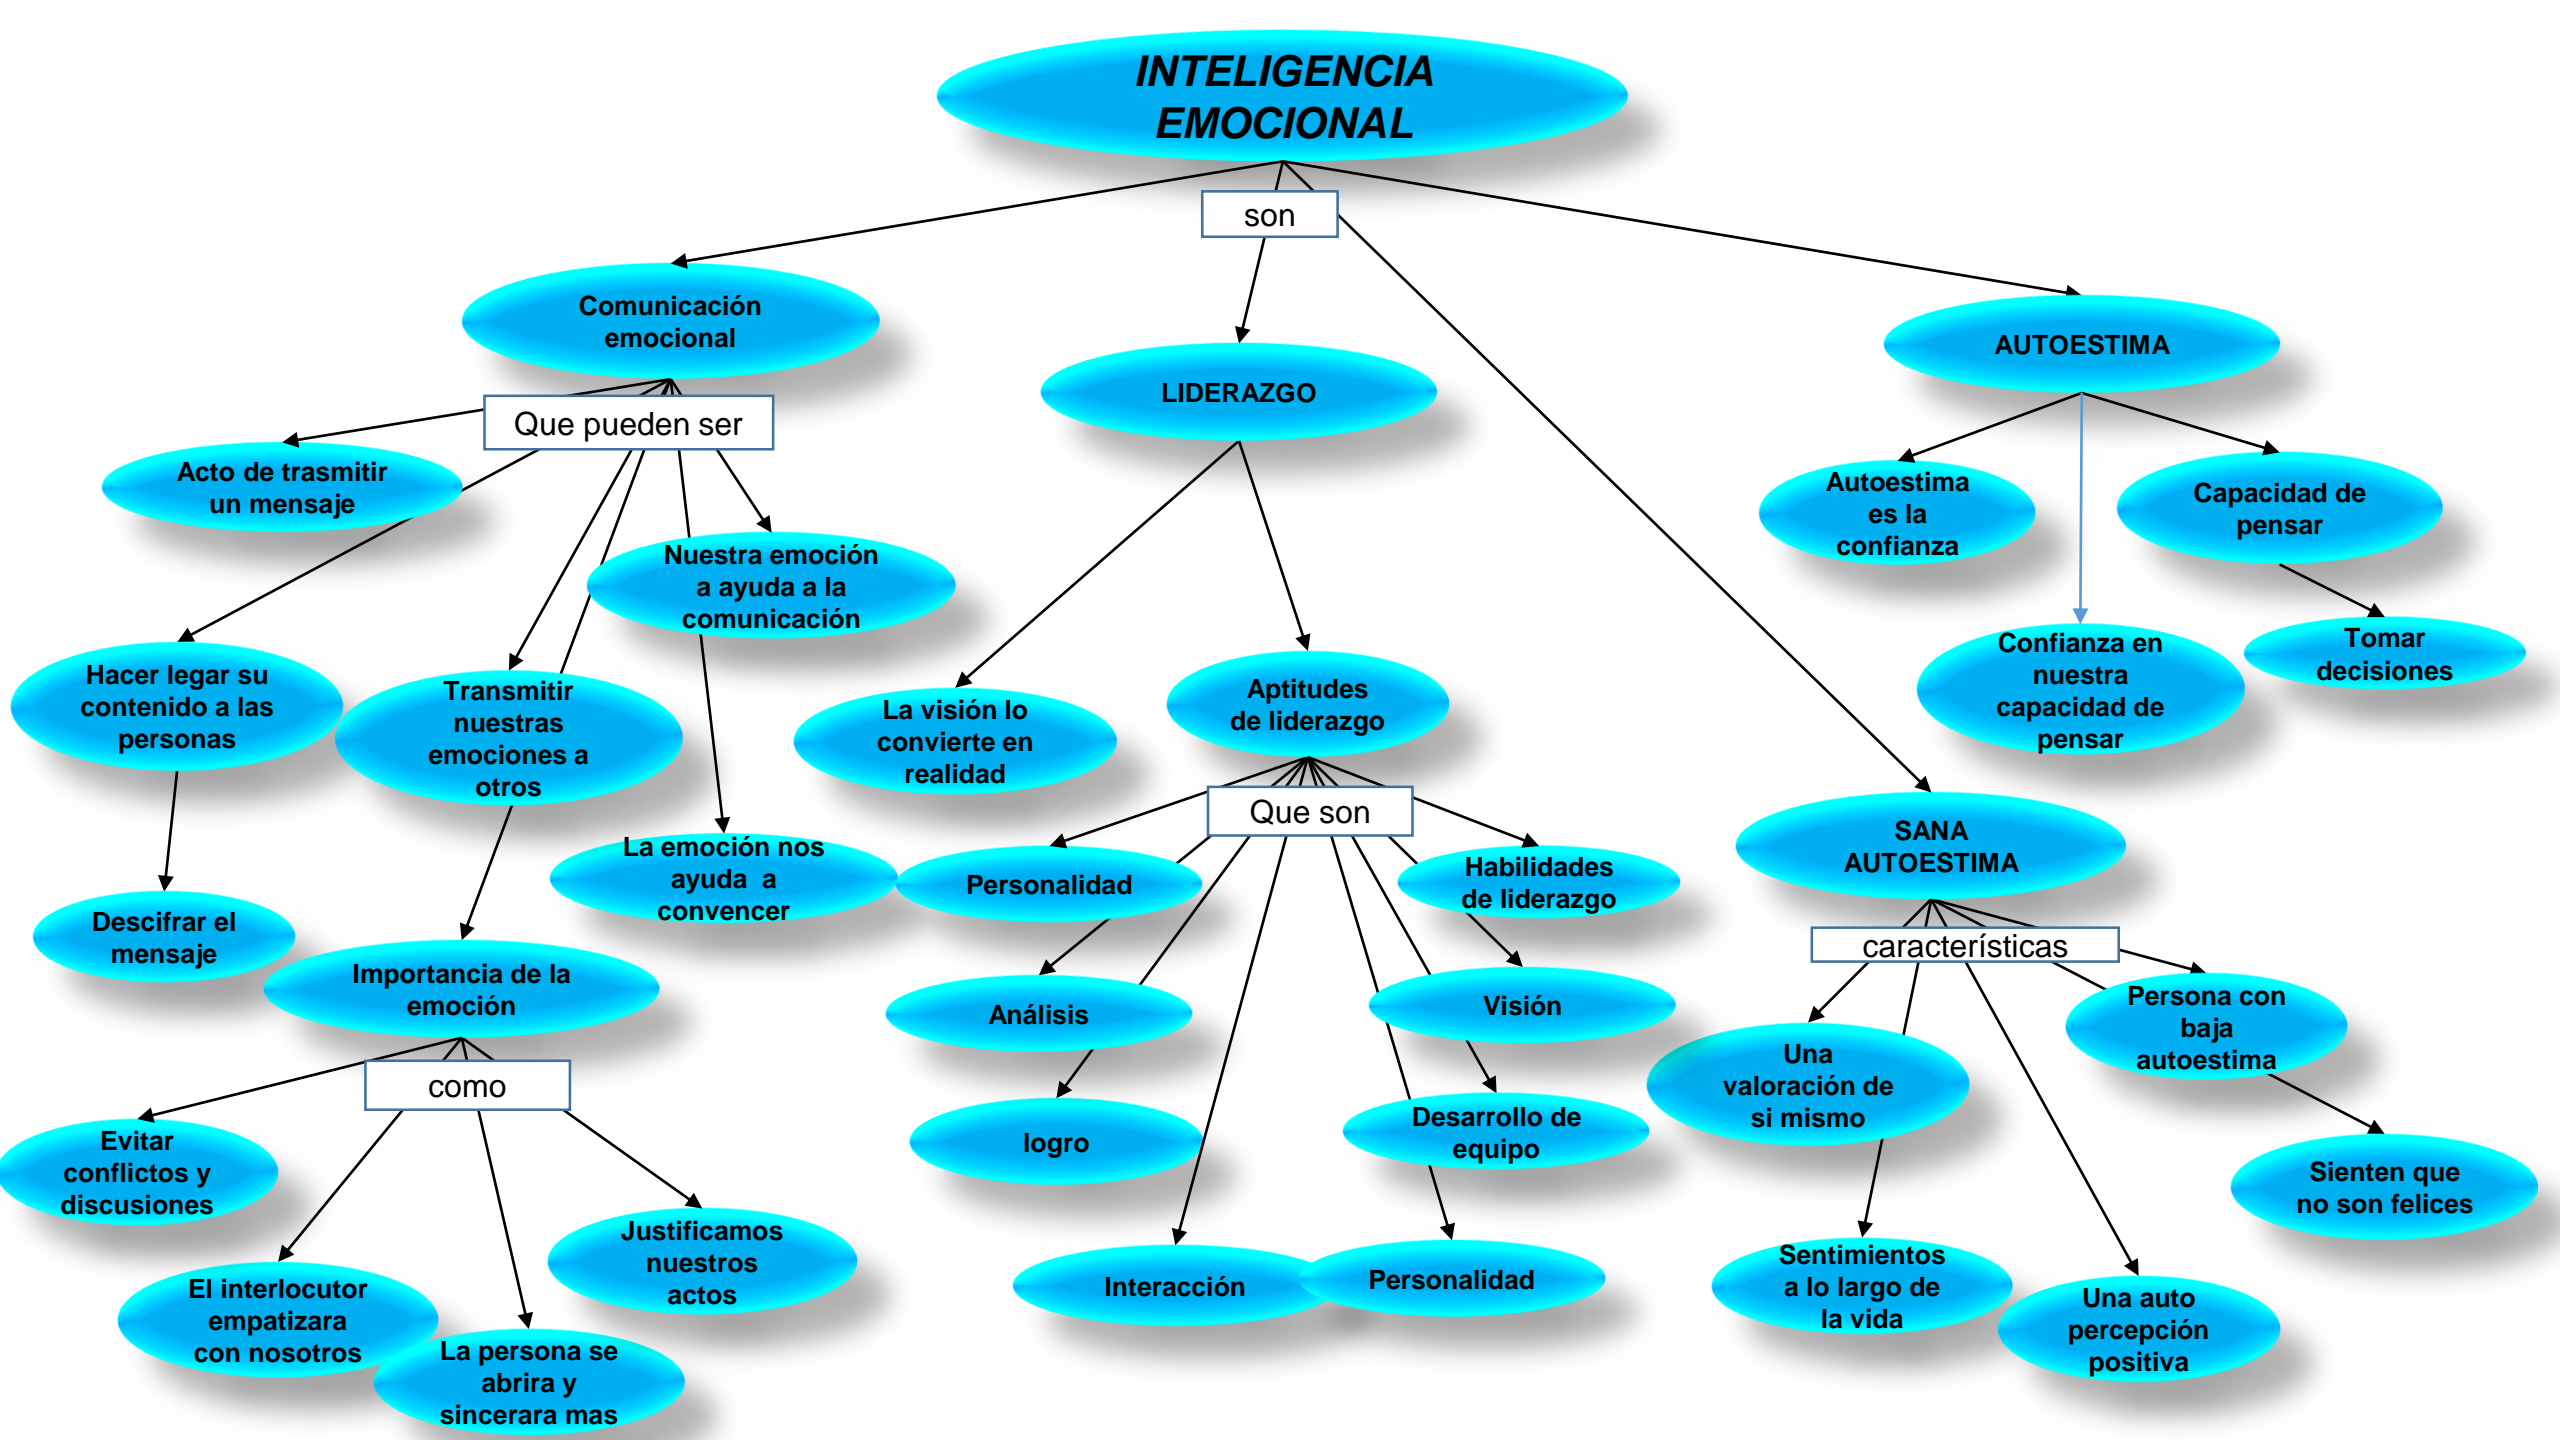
INTELIGENCIA EMOCIONAL

son

Comunicación emocional

LIDERAZGO

AUTOESTIMA

Que pueden ser

Acto de trasmitir un mensaje

Nuestra emoción a ayuda a la comunicación

Hacer legar su contenido a las personas

Transmitir nuestras emociones a otros

La emoción nos ayuda a convencer

Descifrar el mensaje

Importancia de la emoción

como

Evitar conflictos y discusiones

El interlocutor empatizara con nosotros

La persona se abrira y sincerara mas

Justificamos nuestros actos

La visión lo convierte en realidad

Aptitudes de liderazgo

Que son

Personalidad

Habilidades de liderazgo

Análisis

Visión

logro

Desarrollo de equipo

Interacción

Personalidad

Autoestima es la confianza

Capacidad de pensar

Confianza en nuestra capacidad de pensar

Tomar decisiones

SANA AUTOESTIMA

características

Una valoración de si mismo

Persona con baja autoestima

Sienten que no son felices

Sentimientos a lo largo de la vida

Una auto percepción positiva